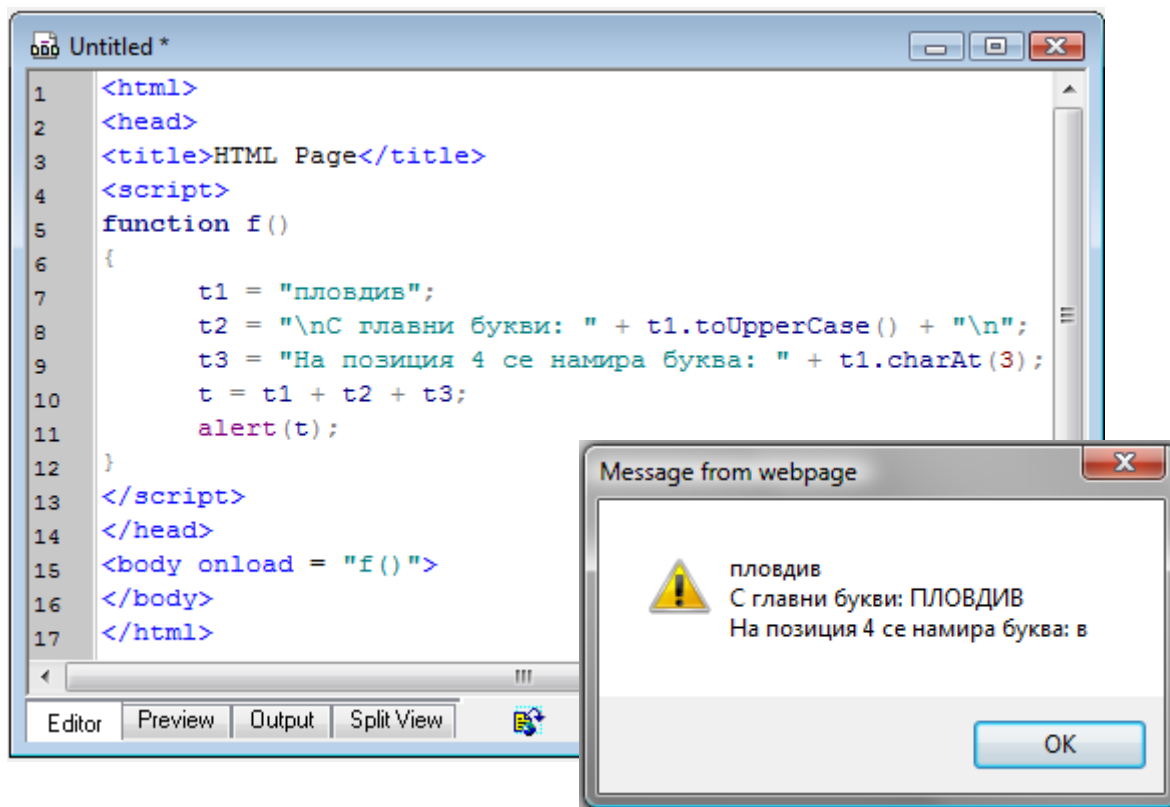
Untitled *

1 <html>
2 <head>
3 <title>HTML Page</title>
4 <script>
5 function f()
6 {
7 t1 = "пловдив";
8 t2 = "\nС главни букви: " + t1.toUpperCase() + "\n";
9 t3 = "На позиция 4 се намира буква: " + t1.charAt(3);
10 t = t1 + t2 + t3;
11 alert(t);
12 }
13 </script>
14 </head>
15 <body onload = "f()">
16 </body>
17 </html>

Editor | Preview | Output | Split View

Message from webpage

пловдив
С главни букви: ПЛОВДИВ
На позиция 4 се намира буква: в

OK